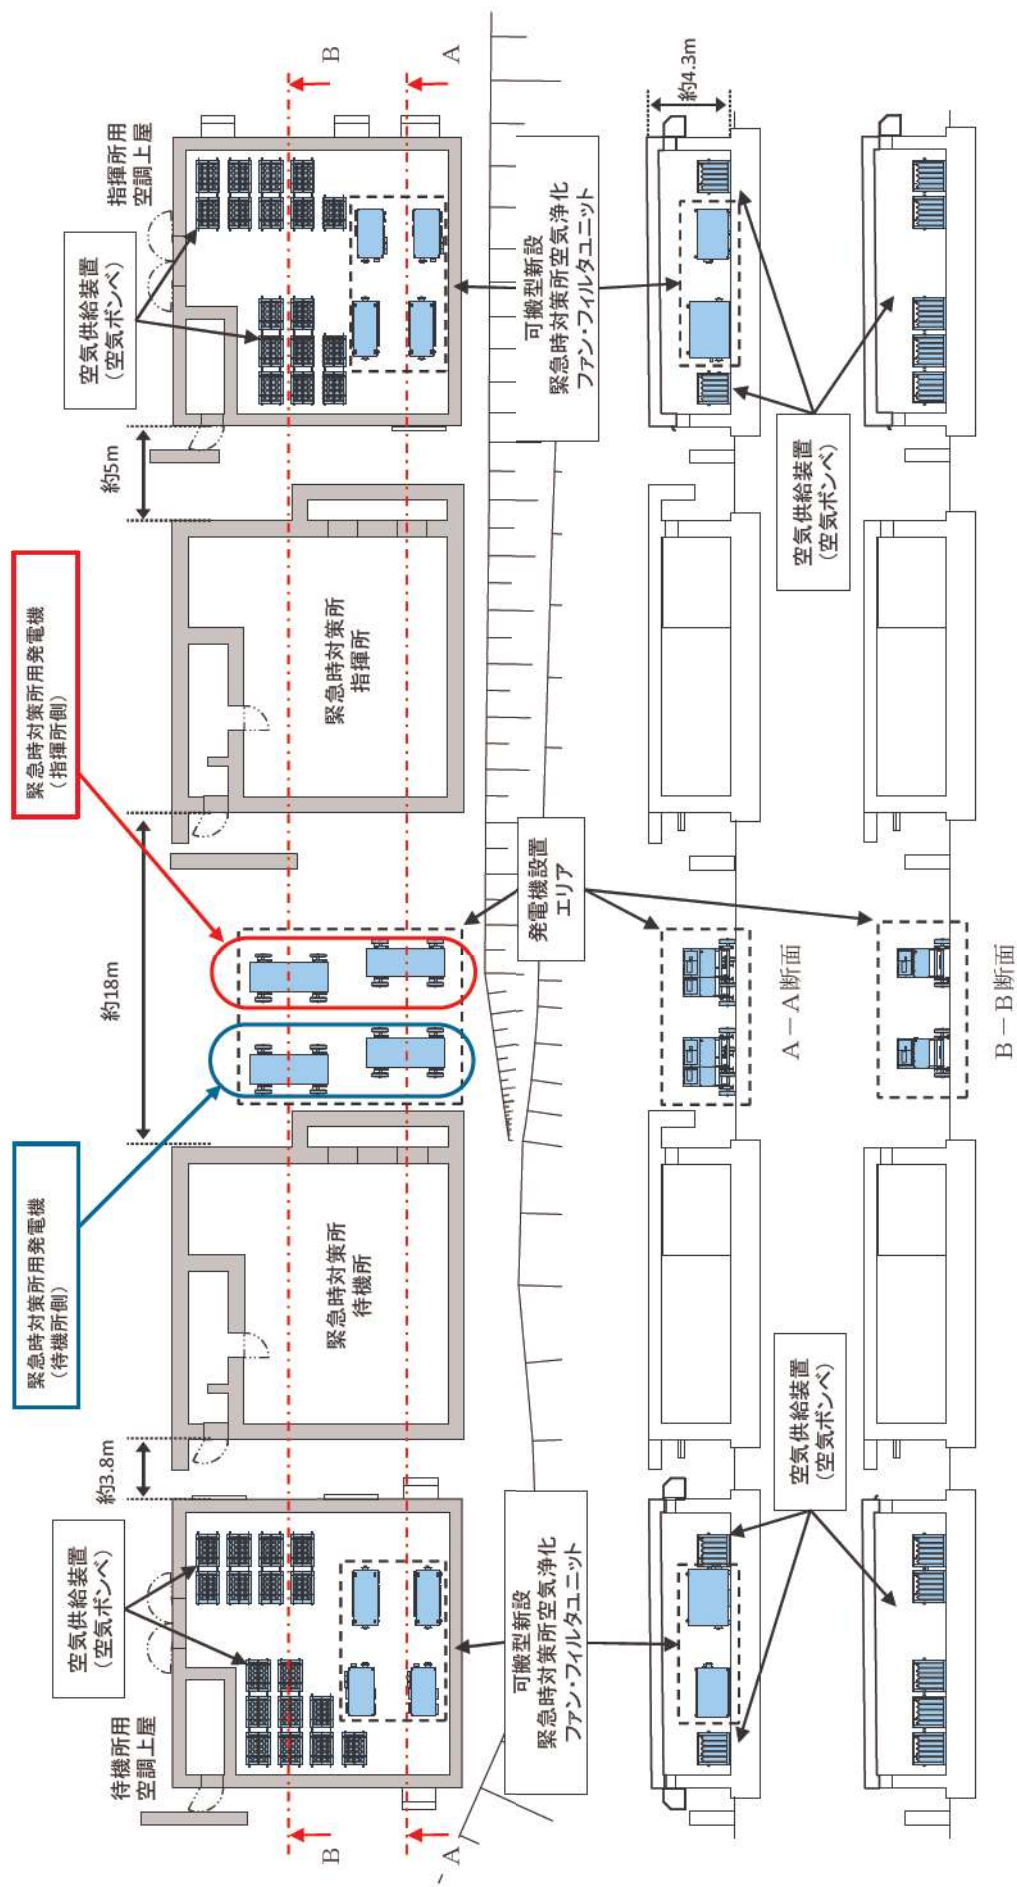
B
A
指揮所用
空調上屋
空気供給装置
(空気ボンベ)
約4.3m
可搬型新設
緊急時対策所空気浄化
ファン・フィルタユニット
約5m
空気供給装置
(空気ボンベ)
緊急時対策所用発電機
(指揮所側)
緊急時対策所
指揮所
発電機設置
エリア
約18m
A－A断面
B－B断面
緊急時対策所用発電機
(待機所側)
緊急時対策所
待機所
空気供給装置
(空気ボンベ)
約3.8m
空気供給装置
(空気ボンベ)
可搬型新設
緊急時対策所空気浄化
ファン・フィルタユニット
待機所用
空調上屋
B
A